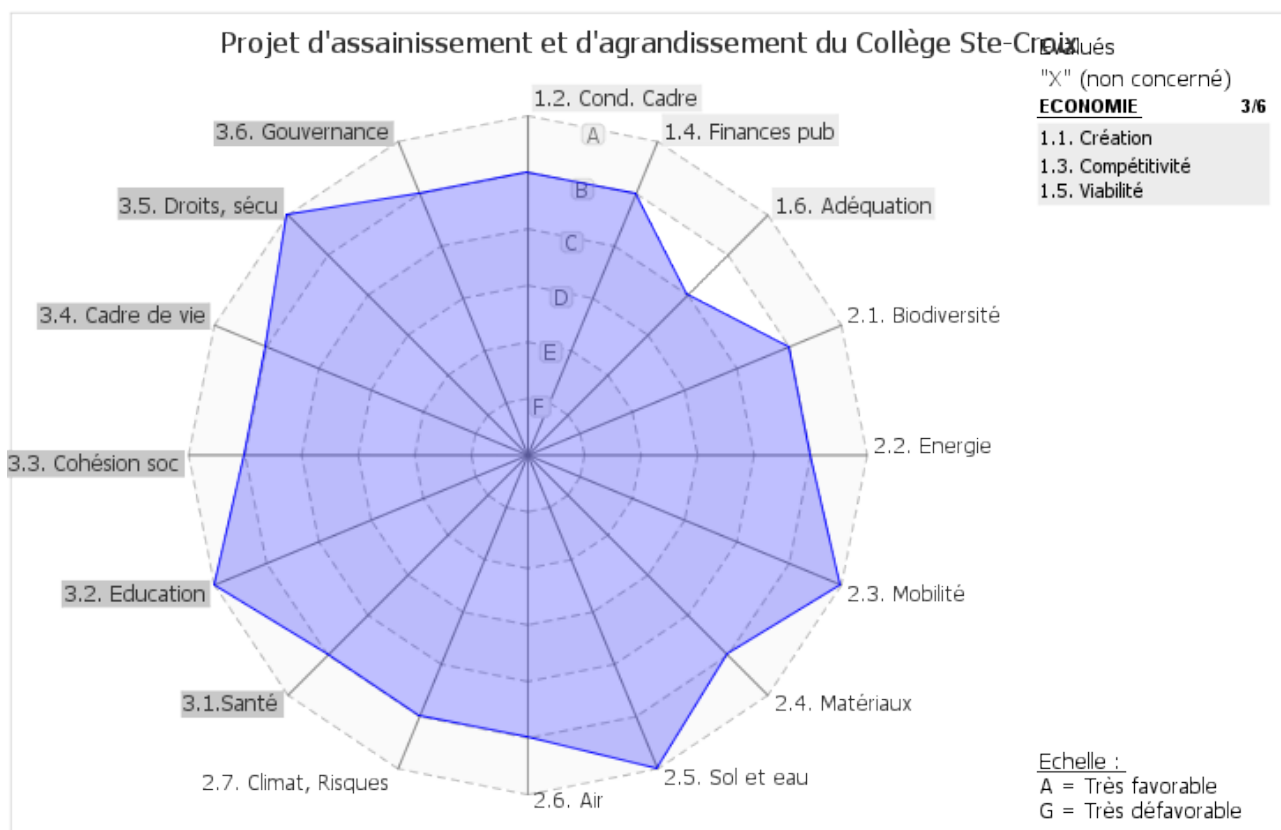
Projet d'assainissement et d'agrandissement du Collège Ste-Croix

Evalués
"X" (non concerné)
ECONOMIE 3/6
1.1. Création
1.3. Compétitivité
1.5. Viabilité

1.2. Cond. Cadre
1.4. Finances pub
1.6. Adéquation
2.1. Biodiversité
2.2. Energie
2.3. Mobilité
2.4. Matériaux
2.5. Sol et eau
2.6. Air
2.7. Climat, Risques
3.1.Santé
3.2. Education
3.3. Cohésion soc
3.4. Cadre de vie
3.5. Droits, sécu
3.6. Gouvernance

A
B
C
D
E
F

Echelle :
A = Très favorable
G = Très défavorable